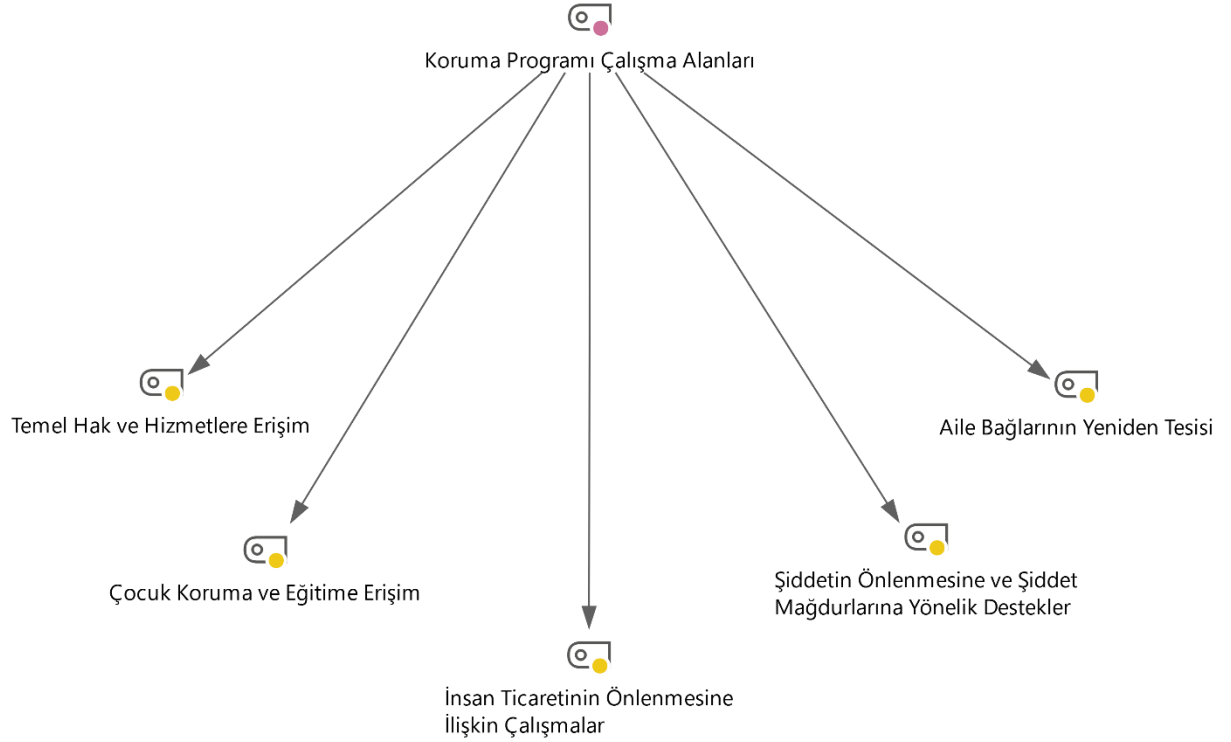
Koruma Programı Çalışma Alanları

Temel Hak ve Hizmetlere Erişim

Aile Bağlarının Yeniden Tesisi

Çocuk Koruma ve Eğitime Erişim

Şiddetin Önlenmesine ve Şiddet Mağdurlarına Yönelik Destekler

İnsan Ticaretinin Önlenmesine İlişkin Çalışmalar